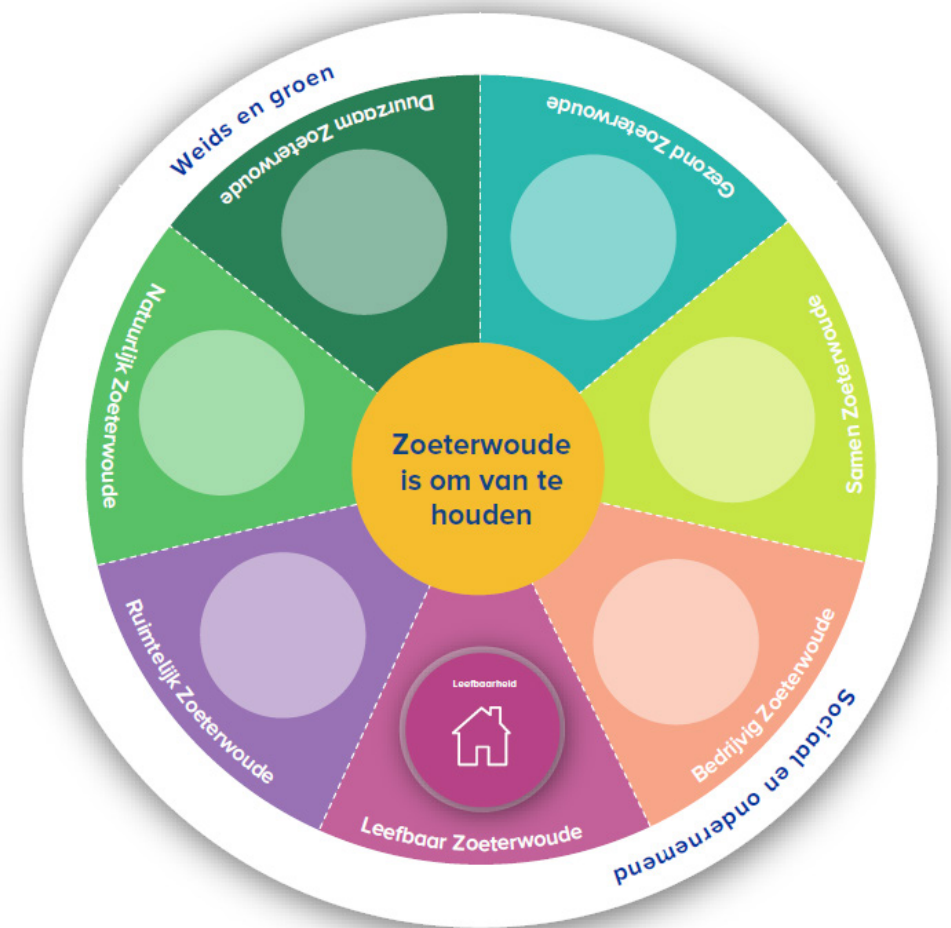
Weids en groen

Duurzaam Zoeterwoude

Gezond Zoeterwoude

Natuurlijk Zoeterwoude

Zoeterwoude is om van te houden

Samen Zoeterwoude

Ruimtelijk Zoeterwoude

Leefbaarheid

Leefbaar Zoeterwoude

Bedrijvig Zoeterwoude

Sociaal en ondernemend